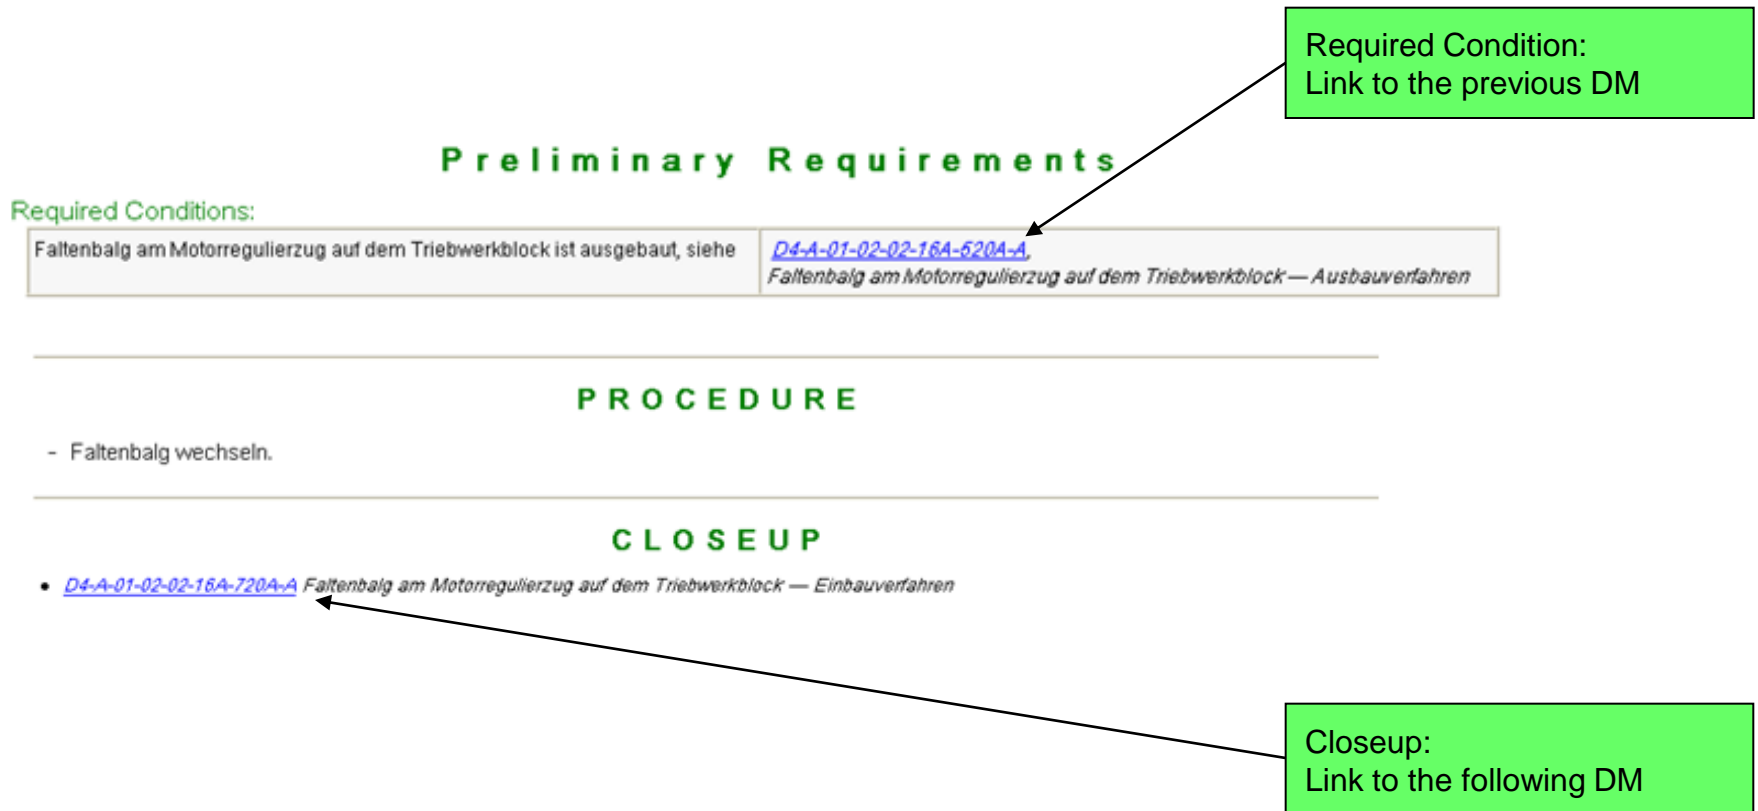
Required Condition:
Link to the previous DM

Preliminary Requirements

Required Conditions:

| Faltenbalg am Motorregulierzug auf dem Triebwerkblock ist ausgebaut, siehe | D4-A-01-02-02-16A-520A-A, Faltenbalg am Motorregulierzug auf dem Triebwerkblock — Ausbauverfahren |
|---|---|

PROCEDURE

- Faltenbalg wechseln.

CLOSEUP

• D4-A-01-02-02-16A-720A-A Faltenbalg am Motorregulierzug auf dem Triebwerkblock — Einbauverfahren

Closeup:
Link to the following DM